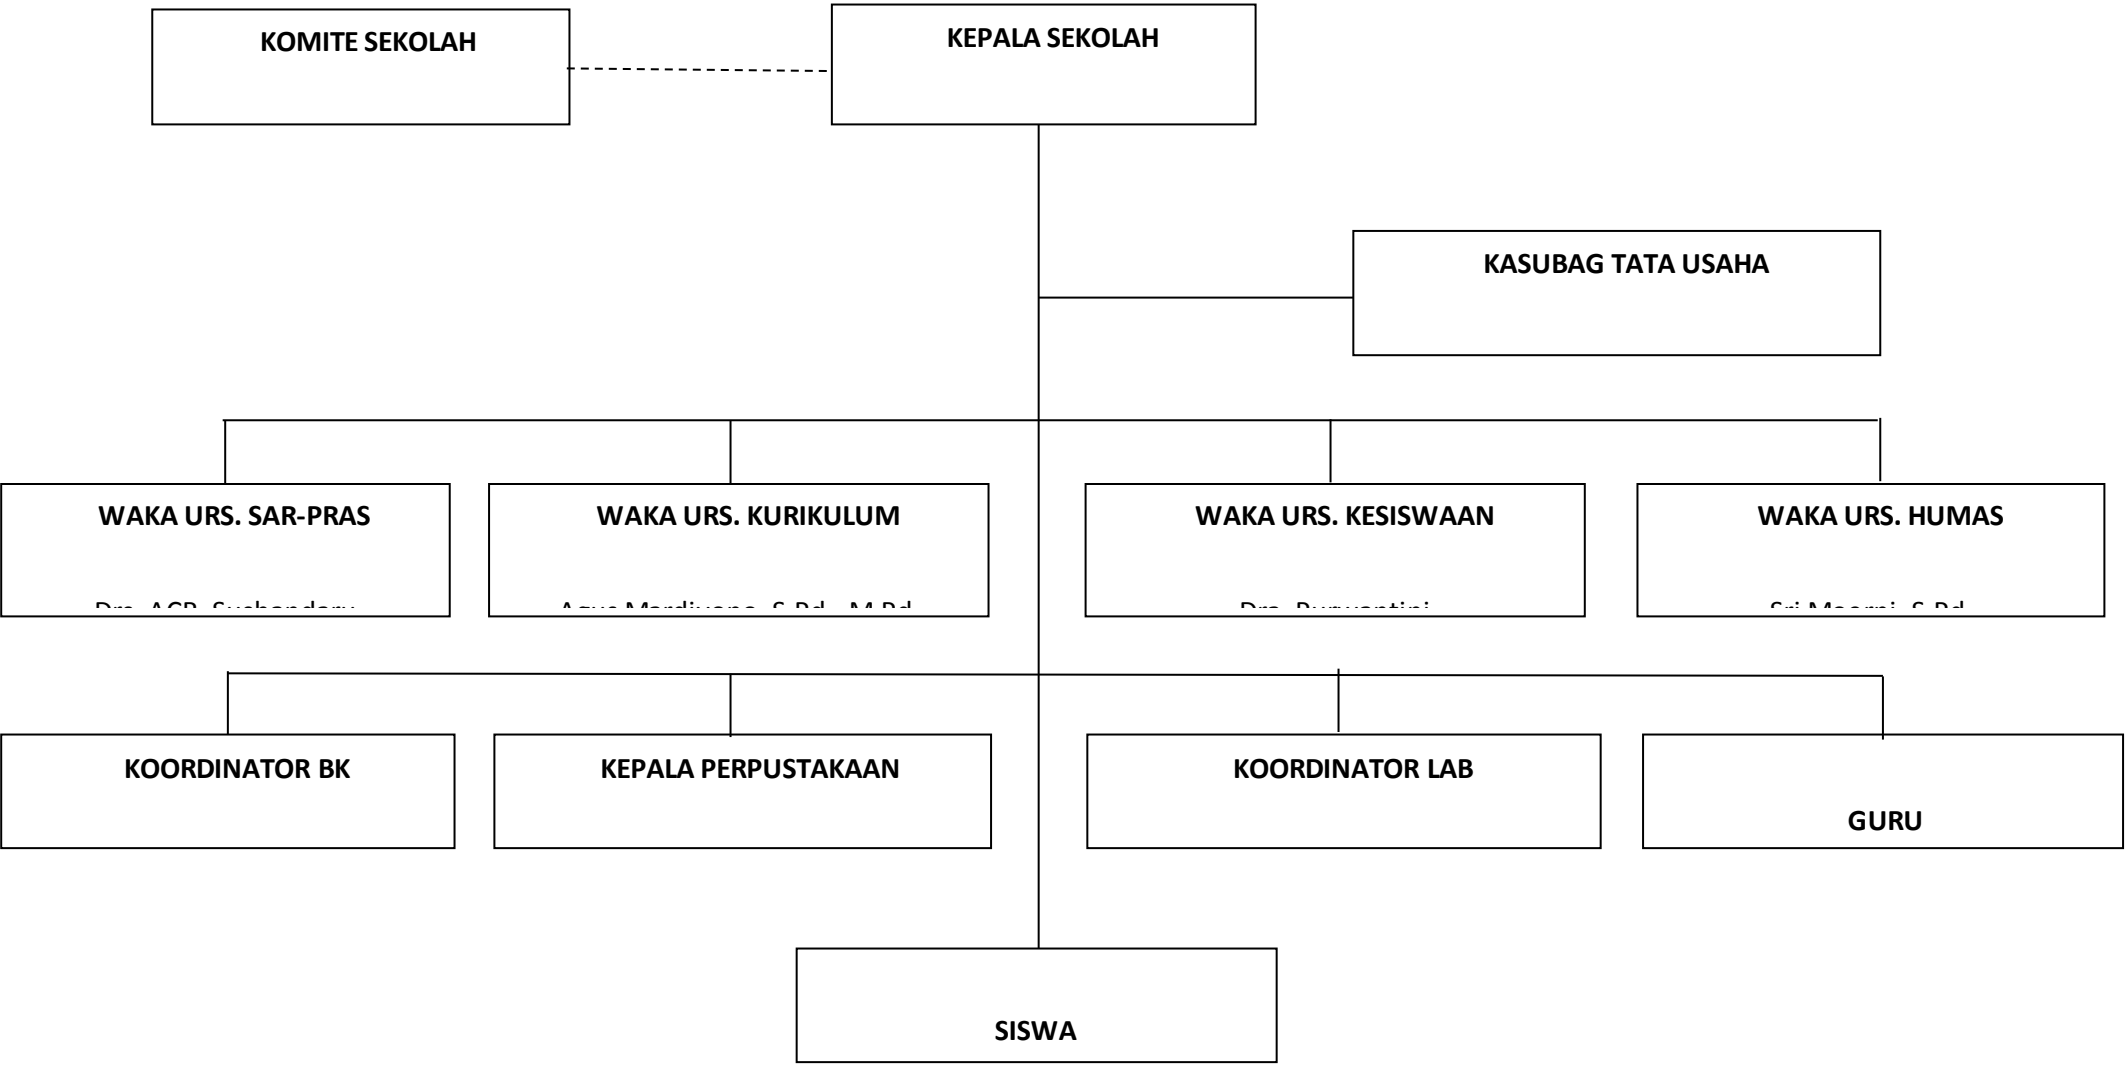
KOMITE SEKOLAH

KEPALA SEKOLAH

KASUBAG TATA USAHA

WAKA URS. SAR-PRAS

Drs. AGB. Suhendaru

WAKA URS. KURIKULUM

Agus Mardiyono, S.Pd., M.Pd

WAKA URS. KESISWAAN

Dra. Puryantini

WAKA URS. HUMAS

Sri Moerni, S.Pd

KOORDINATOR BK

KEPALA PERPUSTAKAAN

KOORDINATOR LAB

GURU

SISWA